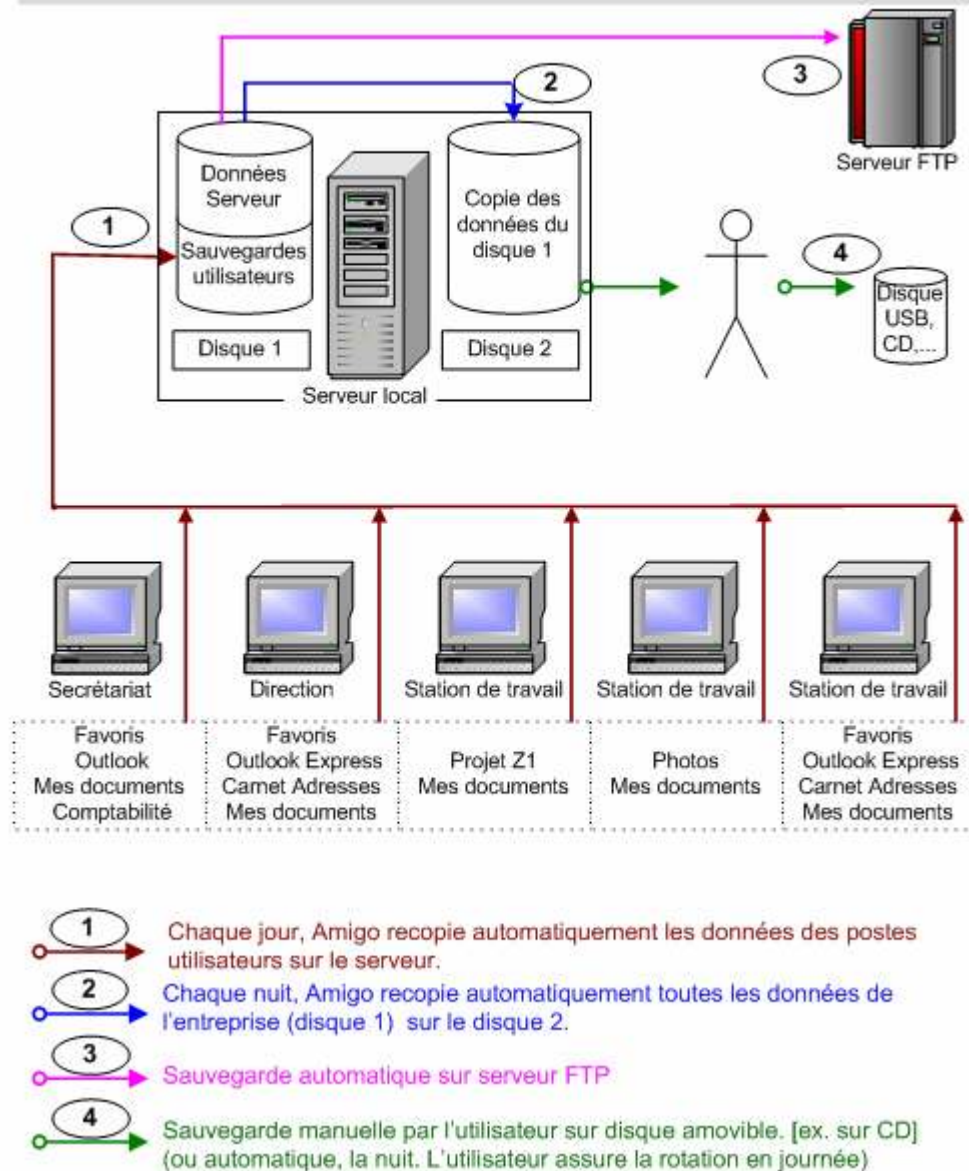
3

Serveur FTP

2

Données Serveur

Sauvegardes utilisateurs

Copie des données du disque 1

1

4

Disque USB, CD,...

Disque 1

Disque 2

Serveur local

Secrétariat

Direction

Station de travail

Station de travail

Station de travail

| Favoris Outlook Mes documents Comptabilité | Favoris Outlook Express Carnet Adresses Mes documents | Projet Z1 Mes documents | Photos Mes documents | Favoris Outlook Express Carnet Adresses Mes documents |
|---|---|---|---|---|

1 Chaque jour, Amigo recopie automatiquement les données des postes utilisateurs sur le serveur.

2 Chaque nuit, Amigo recopie automatiquement toutes les données de l'entreprise (disque 1) sur le disque 2.

3 Sauvegarde automatique sur serveur FTP

4 Sauvegarde manuelle par l'utilisateur sur disque amovible. [ex. sur CD] (ou automatique, la nuit. L'utilisateur assure la rotation en journée)